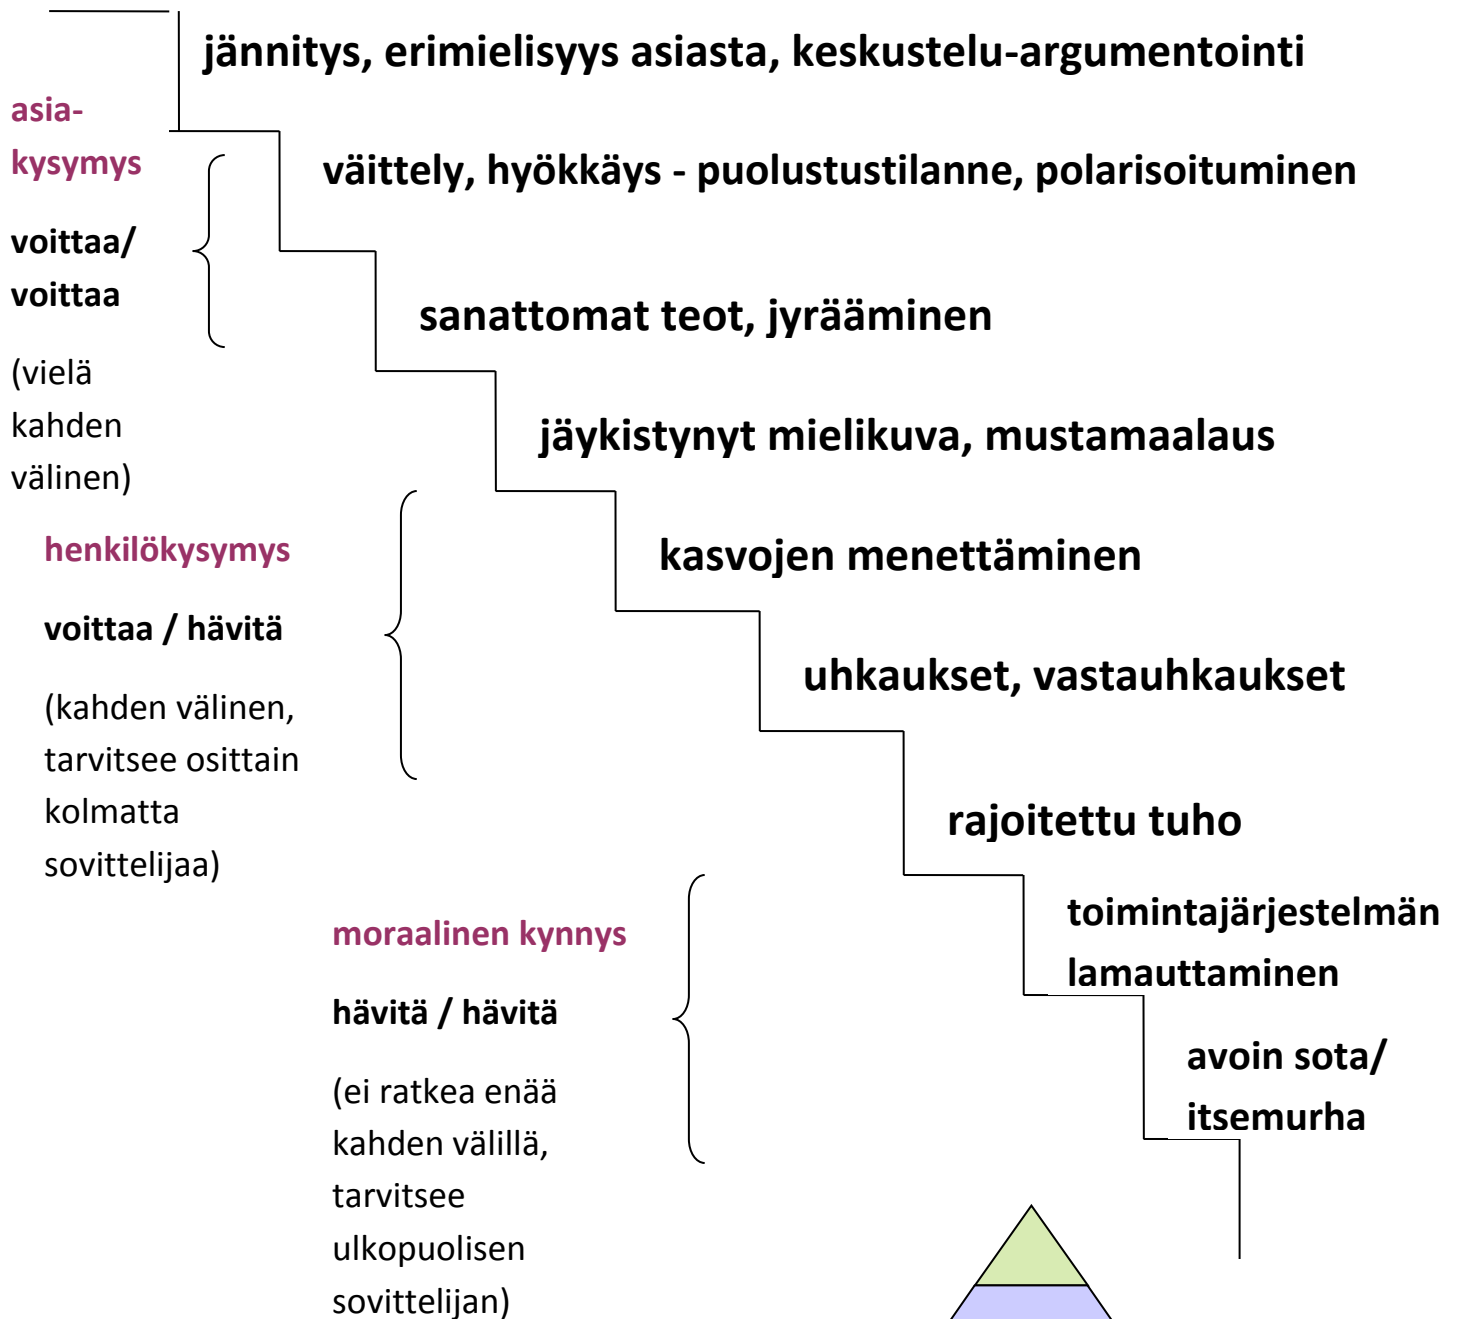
jännitys, erimielisyys asiasta, keskustelu-argumentointi

asia-kysymys

voittaa/ voittaa

(vielä kahden välinen)

väittely, hyökkäys - puolustustilanne, polarisoituminen

sanattomat teot, jyrääminen

jäykistynyt mielikuva, mustamaalaus

henkilökysymys

voittaa / hävitä

(kahden välinen, tarvitsee osittain kolmatta sovittelijaa)

kasvojen menettäminen

uhkaukset, vastauhkaukset

rajoitettu tuho

moraalinen kynnys

hävitä / hävitä

(ei ratkea enää kahden välillä, tarvitsee ulkopuolisen sovittelijan)

toimintajärjestelmän lamauttaminen

avoin sota/ itsemurha